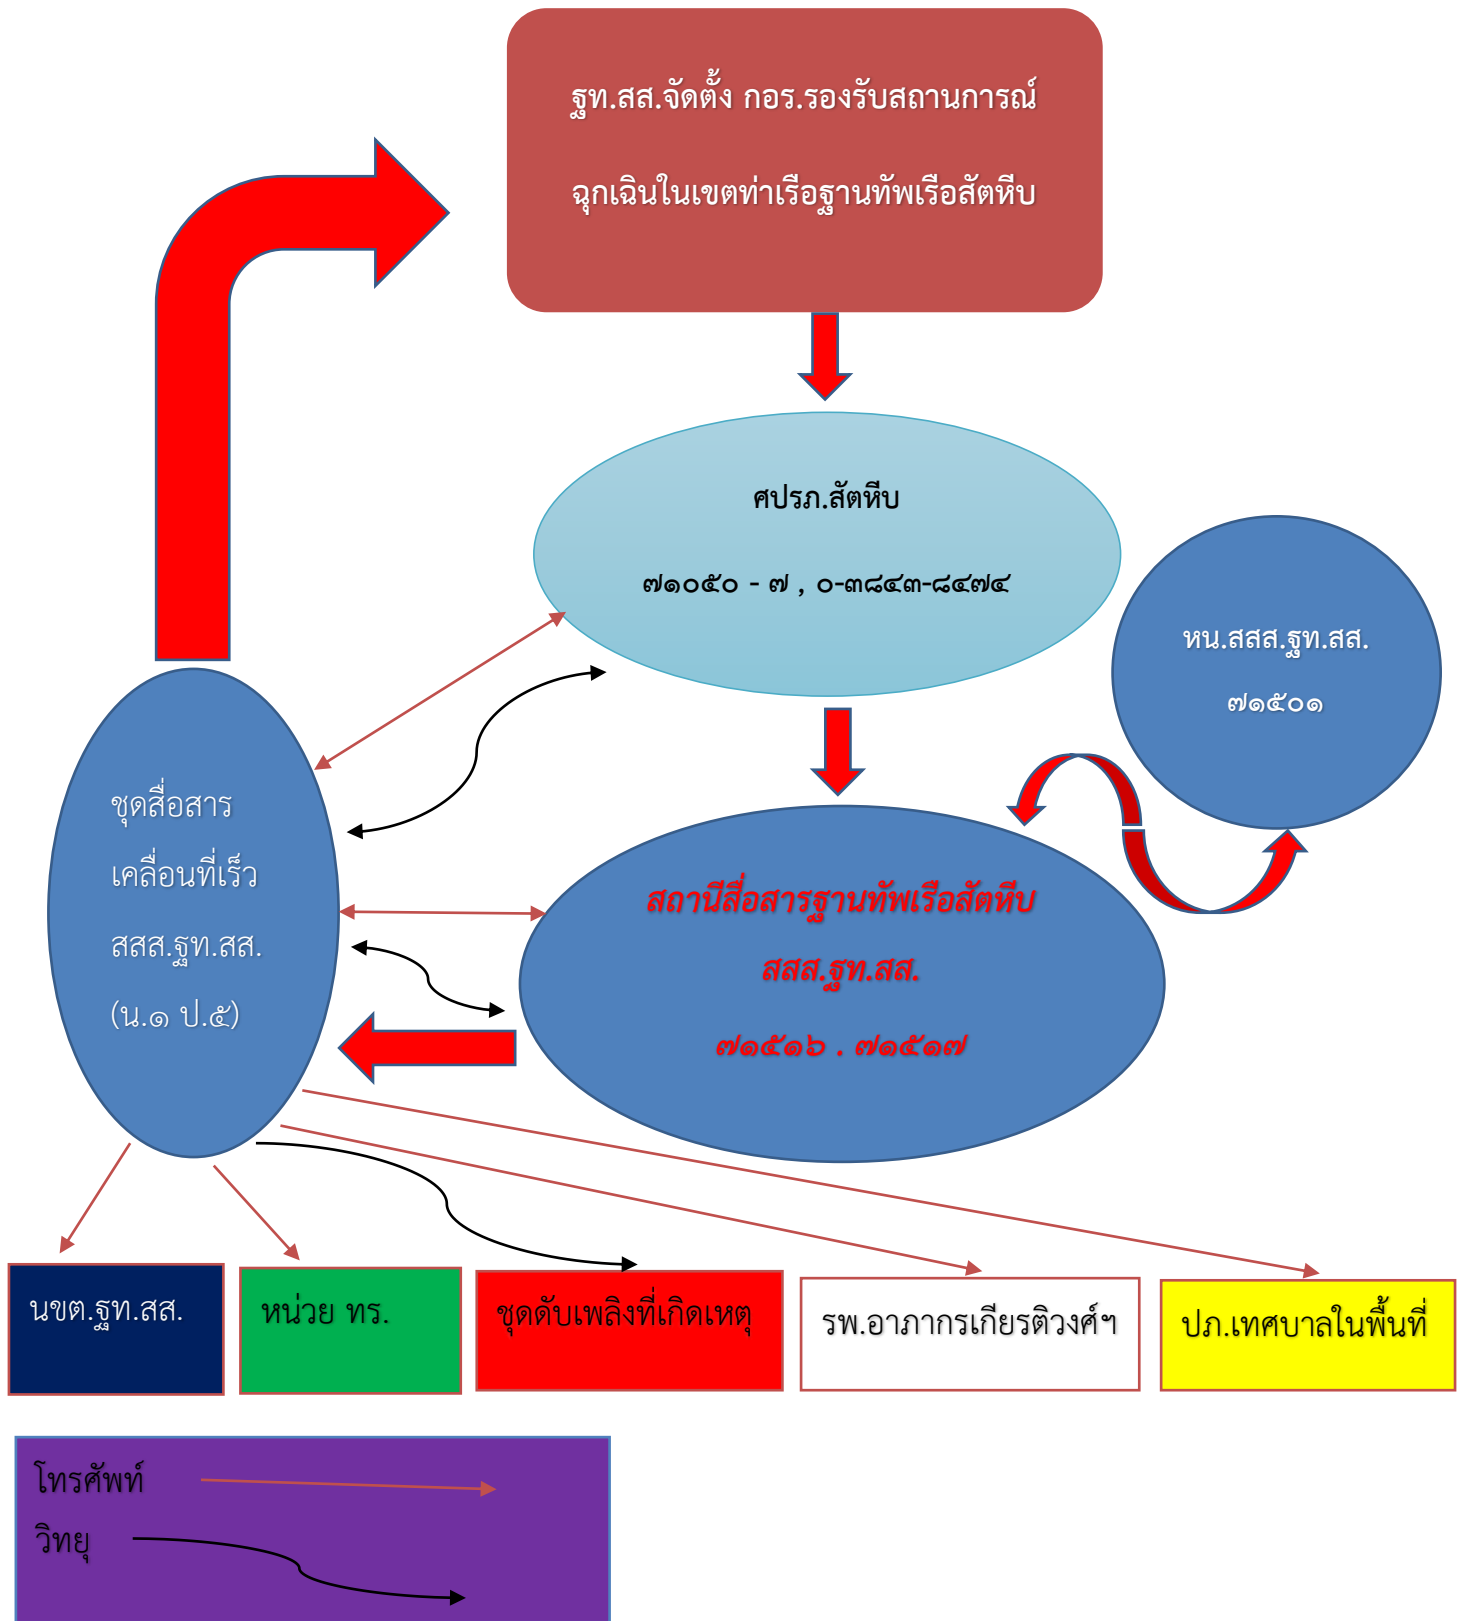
ฐท.สส.จัดตั้ง กอร.รองรับสถานการณ์

ฉุกเฉินในเขตท่าเรือฐานทัพเรือสัตหีบ

ศปรภ.สัตหีบ

๗๑๐๕๐ - ๗ , ๐-๓๘๔๓-๘๔๗๔

หน.สสส.ฐท.สส.

๗๑๕๐๑

ชุดสื่อสาร

เคลื่อนที่เร็ว

สสส.ฐท.สส.

(น.๑ ป.๕)

สถานีสื่อสารฐานทัพเรือสัตหีบ

สสส.ฐท.สส.

๗๑๕๑๖ . ๗๑๕๑๗

นขต.ฐท.สส.

หน่วย ทร.

ชุดดับเพลิงที่เกิดเหตุ

รพ.อาภากรเกียรติวงศ์ฯ

ปภ.เทศบาลในพื้นที่

โทรศัพท์

วิทยุ